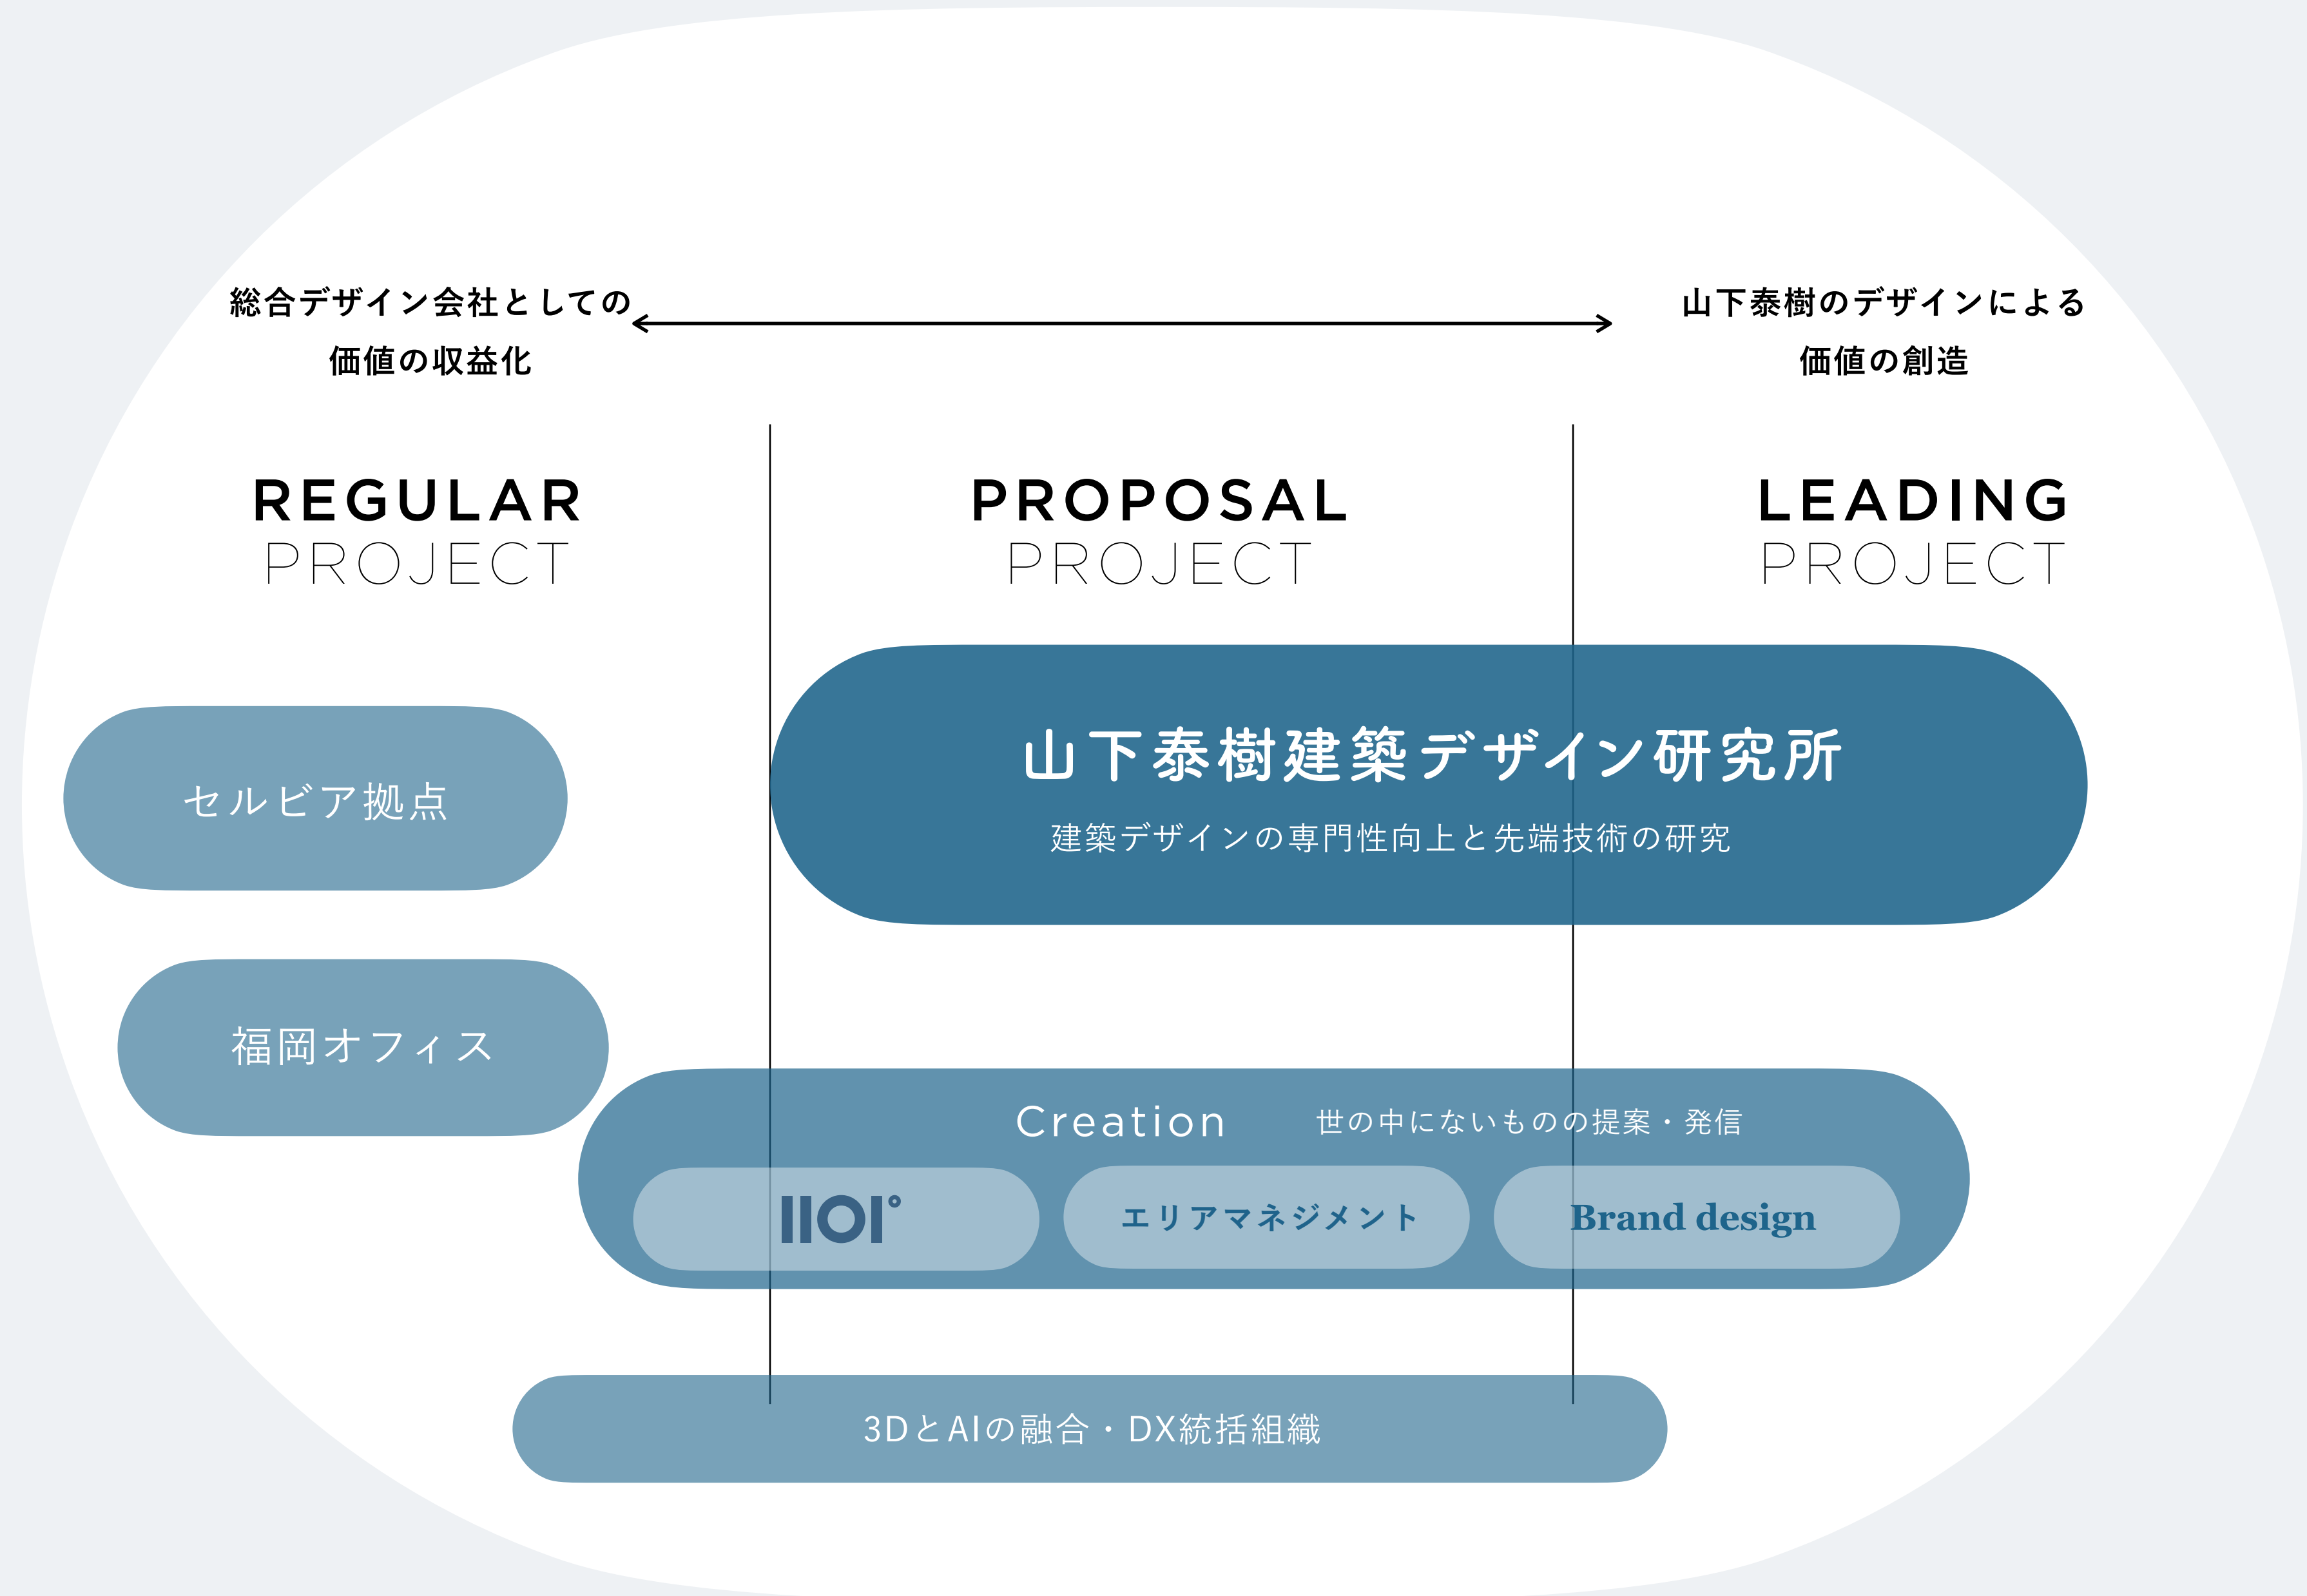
総合デザイン会社としての
価値の収益化

山下泰樹のデザインによる
価値の創造

REGULAR
PROJECT

PROPOSAL
PROJECT

LEADING
PROJECT

セルビア拠点

福岡オフィス

山下泰樹建築デザイン研究所
建築デザインの専門性向上と先端技術の研究

Creation 世の中にないものの提案・発信

IIOI°

エリアマネジメント

Brand design

3DとAIの融合・DX統括組織